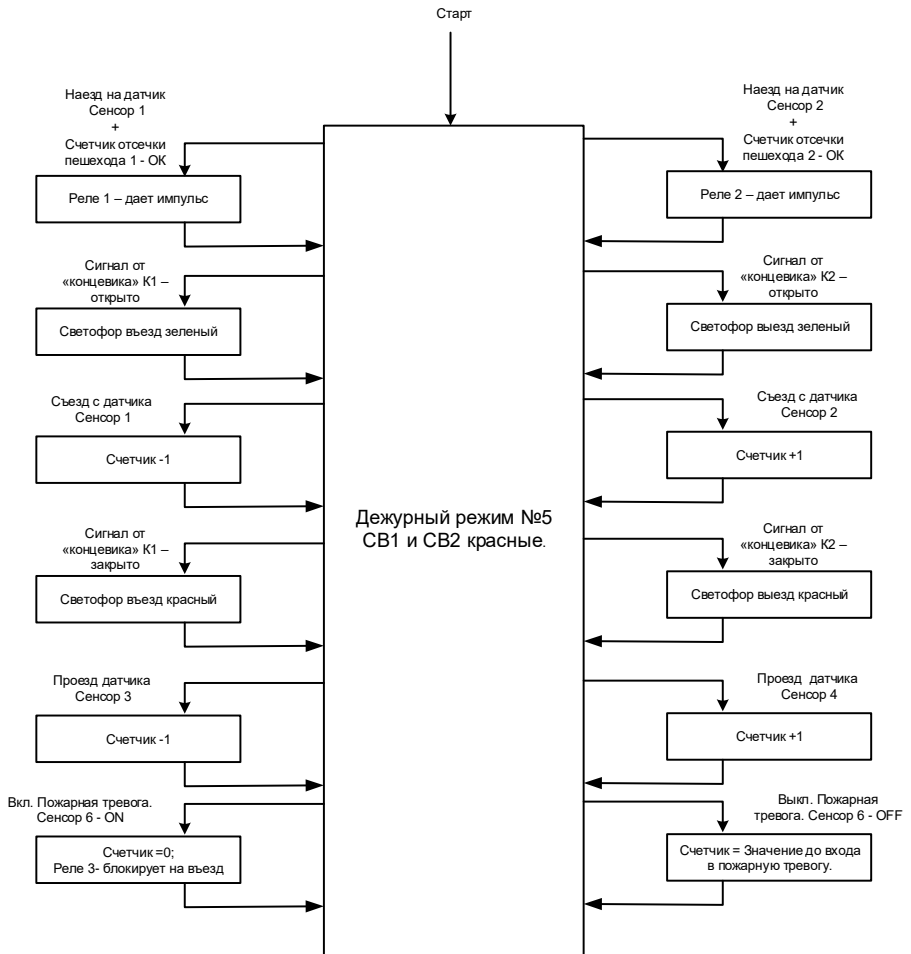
Старт

Наезд на датчик Сенсор 1 + Счетчик отсечки пешехода 1 - ОК

Реле 1 – дает импульс

Сигнал от «концевика» К1 – открыто

Светофор въезд зеленый

Съезд с датчика Сенсор 1

Счетчик -1

Сигнал от «концевика» К1 – закрыто

Светофор въезд красный

Проезд датчика Сенсор 3

Счетчик -1

Вкл. Пожарная тревога. Сенсор 6 - ON

Счетчик =0; Реле 3- блокирует на въезд

Дежурный режим №5 СВ1 и СВ2 красные.

Наезд на датчик Сенсор 2 + Счетчик отсечки пешехода 2 - ОК

Реле 2 – дает импульс

Сигнал от «концевика» К2 – открыто

Светофор выезд зеленый

Съезд с датчика Сенсор 2

Счетчик +1

Сигнал от «концевика» К2 – закрыто

Светофор выезд красный

Проезд датчика Сенсор 4

Счетчик +1

Выкл. Пожарная тревога. Сенсор 6 - OFF

Счетчик = Значение до входа в пожарную тревогу.